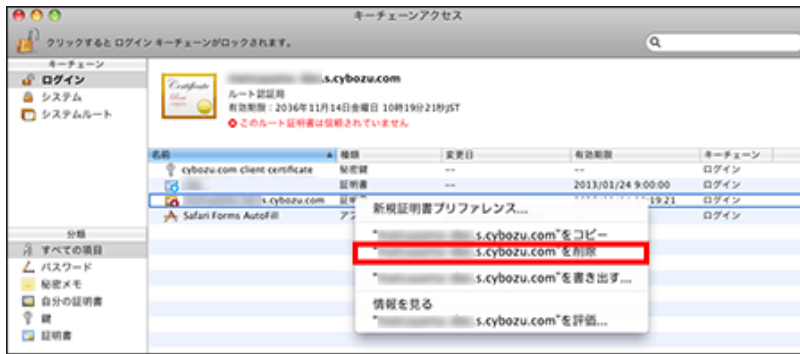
キーチェーンアクセス

クリックすると ログイン キーチェーンがロックされます。

キーチェーン
ログイン
システム
システムルート

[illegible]s.cybozu.com
ルート認証局
有効期限：2036年11月14日金曜日 10時19分21秒JST
このルート証明書は信頼されていません

| 名前 | 種類 | 変更日 | 有効期限 | キーチェーン |
|---|---|---|---|---|
| cybozu.com client certificate | 秘密鍵 | -- | -- | ログイン |
| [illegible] | 証明書 | -- | 2013/01/24 9:00:00 | ログイン |
| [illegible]s.cybozu.com | 証明 | | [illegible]19:21 | ログイン |
| Safari Forms AutoFill | アプ | | | ログイン |

新規証明書プリファレンス...
"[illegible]s.cybozu.com"をコピー
"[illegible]s.cybozu.com"を削除
"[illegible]s.cybozu.com"を書き出す...
情報を見る
"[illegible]s.cybozu.com"を評価...

分類
すべての項目
パスワード
秘密メモ
自分の証明書
鍵
証明書